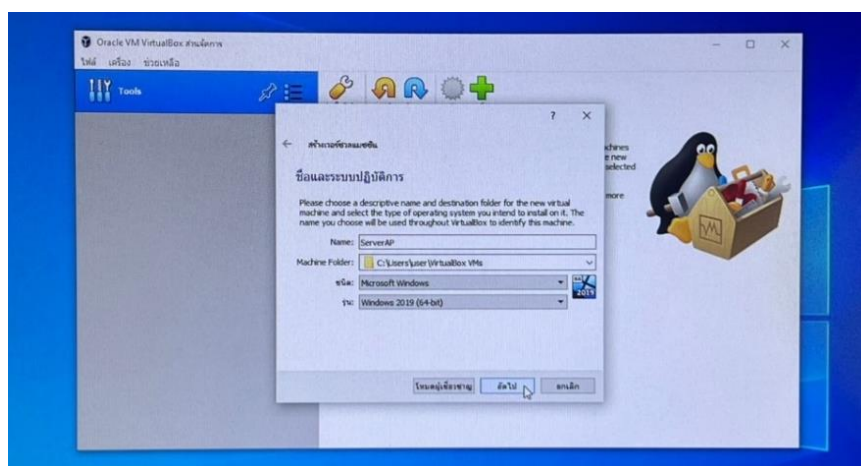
Oracle VM VirtualBox ตัวจัดการ

ไฟล์ เครื่อง ช่วยเหลือ

Tools

?

สร้างเวอร์ชวลแมชชีน

ชื่อและระบบปฏิบัติการ

Please choose a descriptive name and destination folder for the new virtual machine and select the type of operating system you intend to install on it. The name you choose will be used throughout VirtualBox to identify this machine.

Name: ServerAP

Machine Folder: C:\Users\user\VirtualBox VMs

ชนิด: Microsoft Windows

รุ่น: Windows 2019 (64-bit)

โหมดผู้เชี่ยวชาญ ถัดไป ยกเลิก

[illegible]chines
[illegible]e new
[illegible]selected

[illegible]more